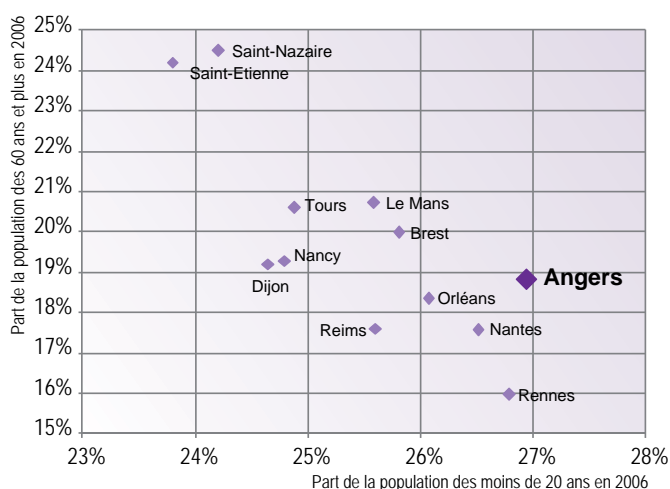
Part de la population des 60 ans et plus en 2006

25%
24%
23%
22%
21%
20%
19%
18%
17%
16%
15%

Saint-Nazaire
Saint-Etienne
Tours
Le Mans
Brest
Nancy
Dijon
Angers
Orléans
Reims
Nantes
Rennes

23%
24%
25%
26%
27%
28%

Part de la population des moins de 20 ans en 2006